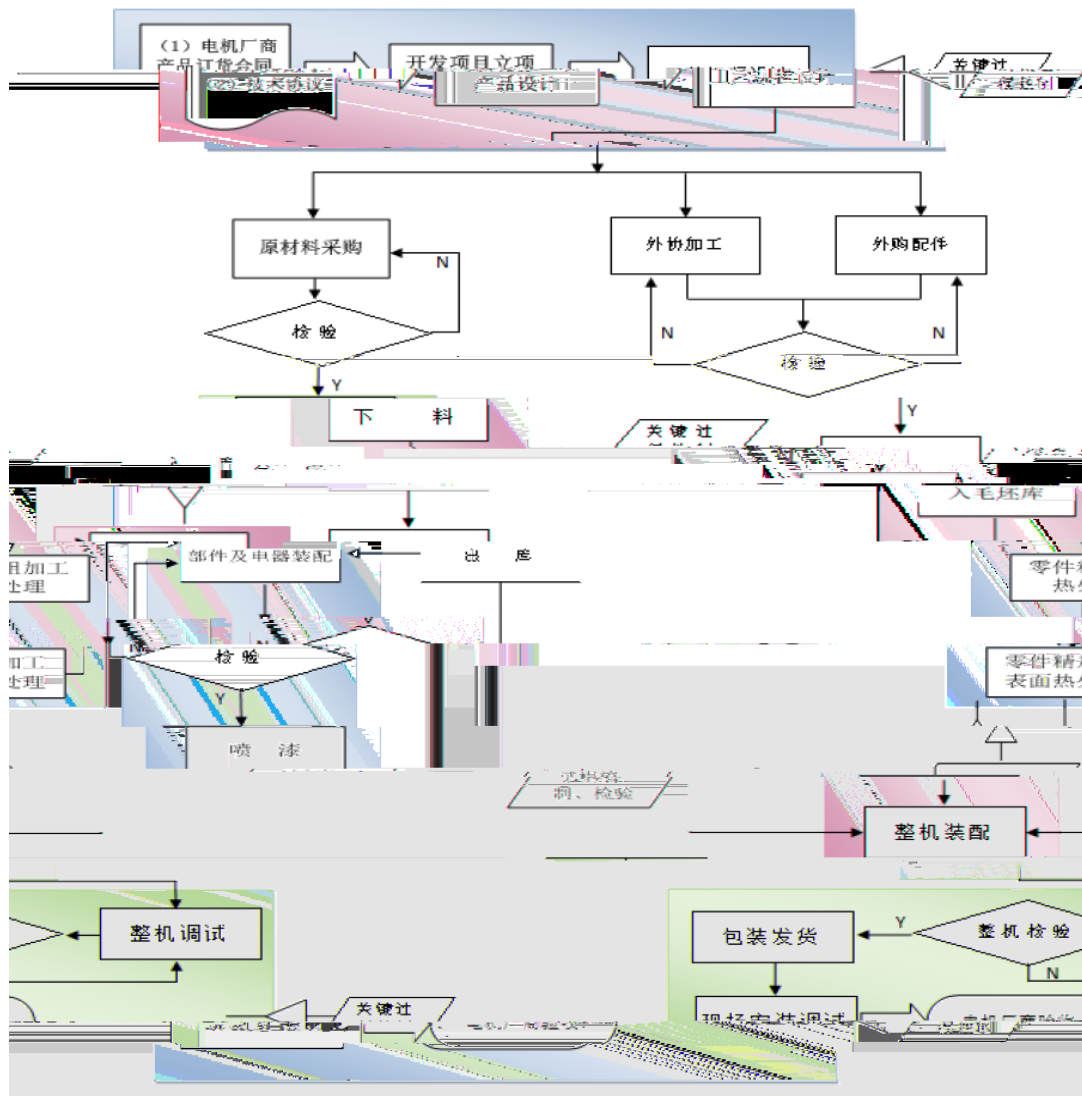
（1）电机厂商产品订货合同
开发项目立项
产品设计
关键过
原材料采购
N
检验
Y
外协加工
外购配件
N
N
检验
下 料
关键过
Y
入毛坯库
部件及电器装配
底
粗加工处理
加工处理
检验
Y
零件精表面热处
喷 漆
整机装配
整机调试
包装发货
Y
整机检验
N
关键过
现场安装调试